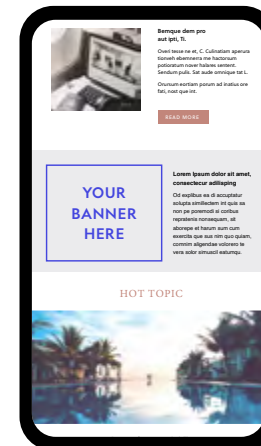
Bemque dem pro aut ipti, Ti.

Oveni tesse ne et, C. Culinatiam aperura tioneh ebemnerra me hactorum potiorarum novet ltalares sentent. Sendum pulis. Sat aude omnique tat L.

Orursum eortiam porum ad inatius ore fais, cost que int.

READ MORE

YOUR BANNER HERE

Lorem ipsum dolor sit amet, consectecur adilisping

Od expllbus ea di accuptatur sculpta similiectem int quis as non pe poremodi el coribus repratenis nonsequam, sit aborepe et harum eum cum exercita que sus nim quo quiam, commim aligendae volorero te vere solor simuscil estumqu.

HOT TOPIC